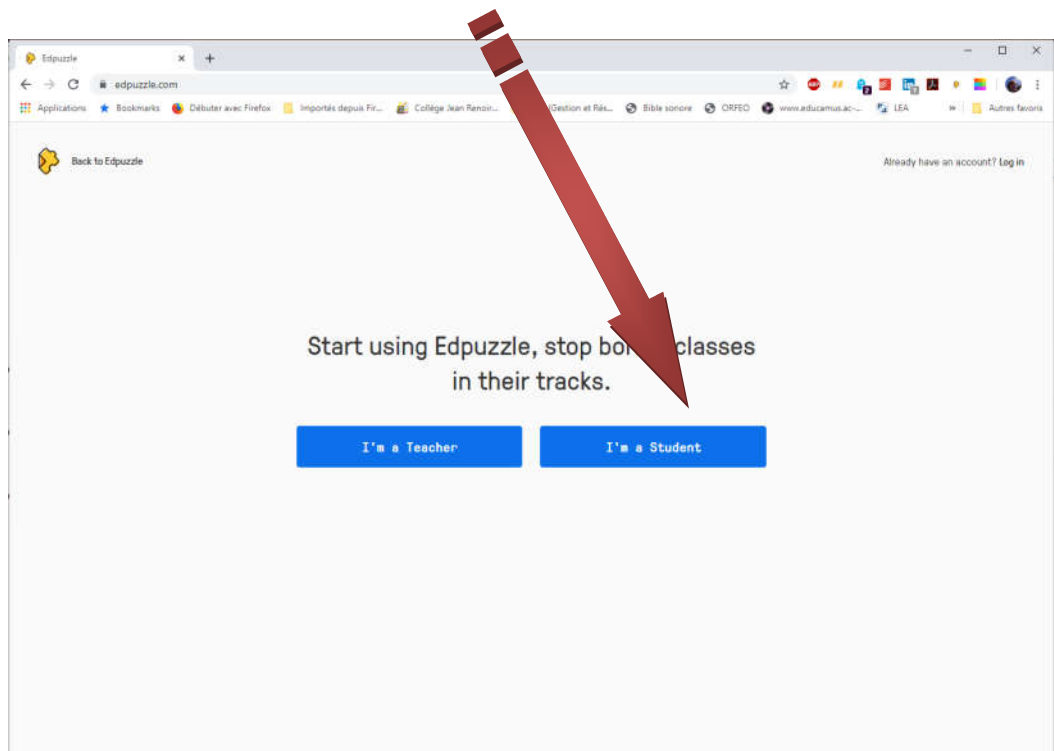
Edpuzzle × +

edpuzzle.com

Applications Bookmarks Débuter avec Firefox Importés depuis Fir... Collège Jean Renoir... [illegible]Gestion et Rés... Bible sonore ORFEO www.educamus.ac-... LEA » Autres favoris

Back to Edpuzzle

Already have an account? Log in

Start using Edpuzzle, stop bo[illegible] classes in their tracks.

I'm a Teacher

I'm a Student